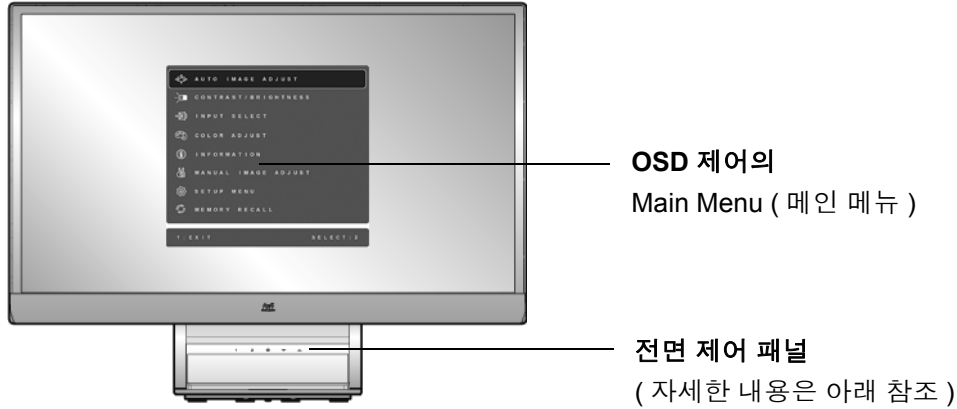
AUTO IMAGE ADJUST
CONTRAST/BRIGHTNESS
INPUT SELECT
COLOR ADJUST
INFORMATION
MANUAL IMAGE ADJUST
SETUP MENU
MEMORY RECALL
1:EXIT
SELECT:2

OSD 제어의
Main Menu ( 메인 메뉴 )

전면 제어 패널
( 자세한 내용은 아래 참조 )